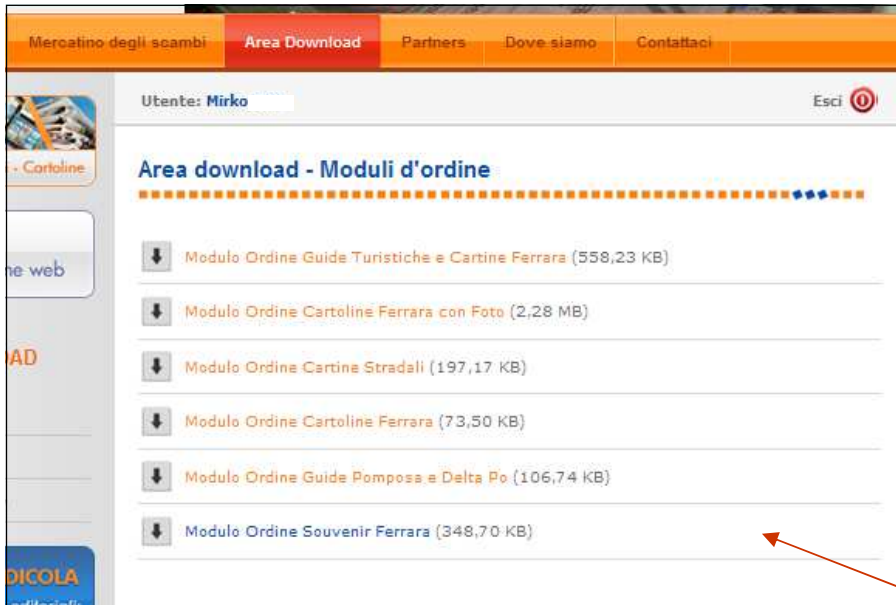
Mercatino degli scambi | Area Download | Partners | Dove siamo | Contattaci

- Cartoline

ne web

OAD

DICOLA

Utente: Mirko

Esci

Area download - Moduli d'ordine

Modulo Ordine Guide Turistiche e Cartine Ferrara (558,23 KB)

Modulo Ordine Cartoline Ferrara con Foto (2,28 MB)

Modulo Ordine Cartine Stradali (197,17 KB)

Modulo Ordine Cartoline Ferrara (73,50 KB)

Modulo Ordine Guide Pomposa e Delta Po (106,74 KB)

Modulo Ordine Souvenir Ferrara (348,70 KB)